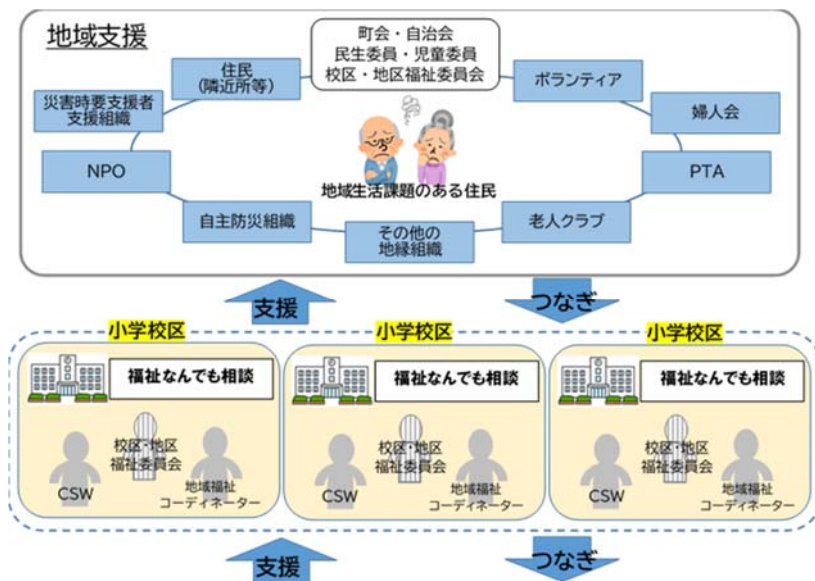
地域支援

町会・自治会
民生委員・児童委員
校区・地区福祉委員会

住民
(隣近所等)

ボランティア

災害時要支援者
支援組織

婦人会

NPO

PTA

地域生活課題のある住民

自主防災組織

その他の
地縁組織

老人クラブ

支援

つなぎ

小学校区

福祉なんでも相談

校区・地区
福祉委員会

CSW

地域福祉
コーディネーター

小学校区

福祉なんでも相談

校区・地区
福祉委員会

CSW

地域福祉
コーディネーター

小学校区

福祉なんでも相談

校区・地区
福祉委員会

CSW

地域福祉
コーディネーター

支援

つなぎ